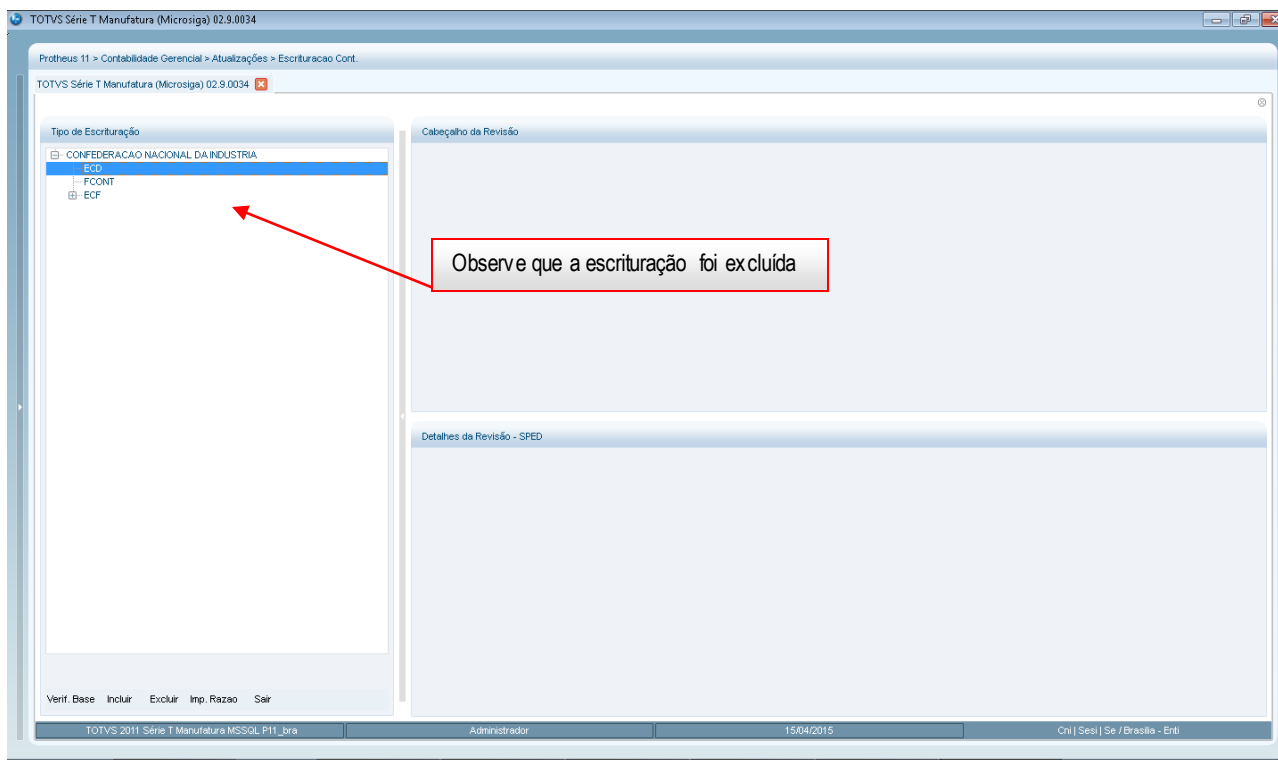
TOTVS Série T Manufatura (Microsiga) 02.9.0034

Protheus 11 > Contabilidade Gerencial > Atualizações > Escrituracao Cont.

TOTVS Série T Manufatura (Microsiga) 02.9.0034

Tipo de Escrituração

CONFEDERACAO NACIONAL DA INDUSTRIA
ECD
FCONT
ECF

Cabeçalho da Revisão

Observe que a escrituração foi excluída

Detalhes da Revisão - SPED

Verif. Base Incluir Excluir Imp. Razao Sair

TOTVS 2011 Série T Manufatura MSSQL P11_bra | Administrador | 15/04/2015 | Cni | Sesi | Se / Brasilia - Enti